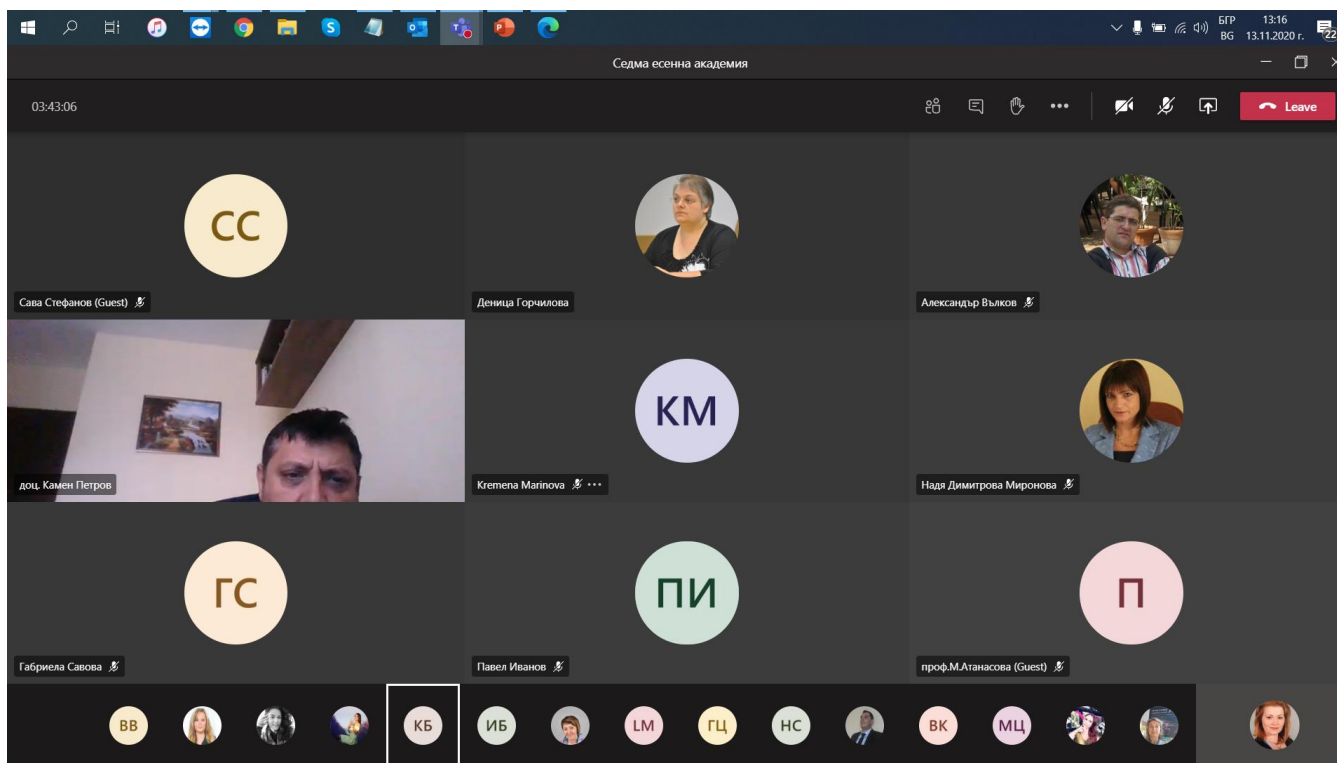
БГР BG 13:16 13.11.2020 г. 22

Седма есенна академия

03:43:06

Leave

CC

Сава Стефанов (Guest)

Деница Горчилова

Александър Вълков

доц. Камен Петров

KM

Kremena Marinova

Надя Димитрова Миронова

ГС

Габриела Савова

ПИ

Павел Иванов

П

проф.М.Атанасова (Guest)

ВВ КБ ИБ LM ГЦ НС ВК МЦ